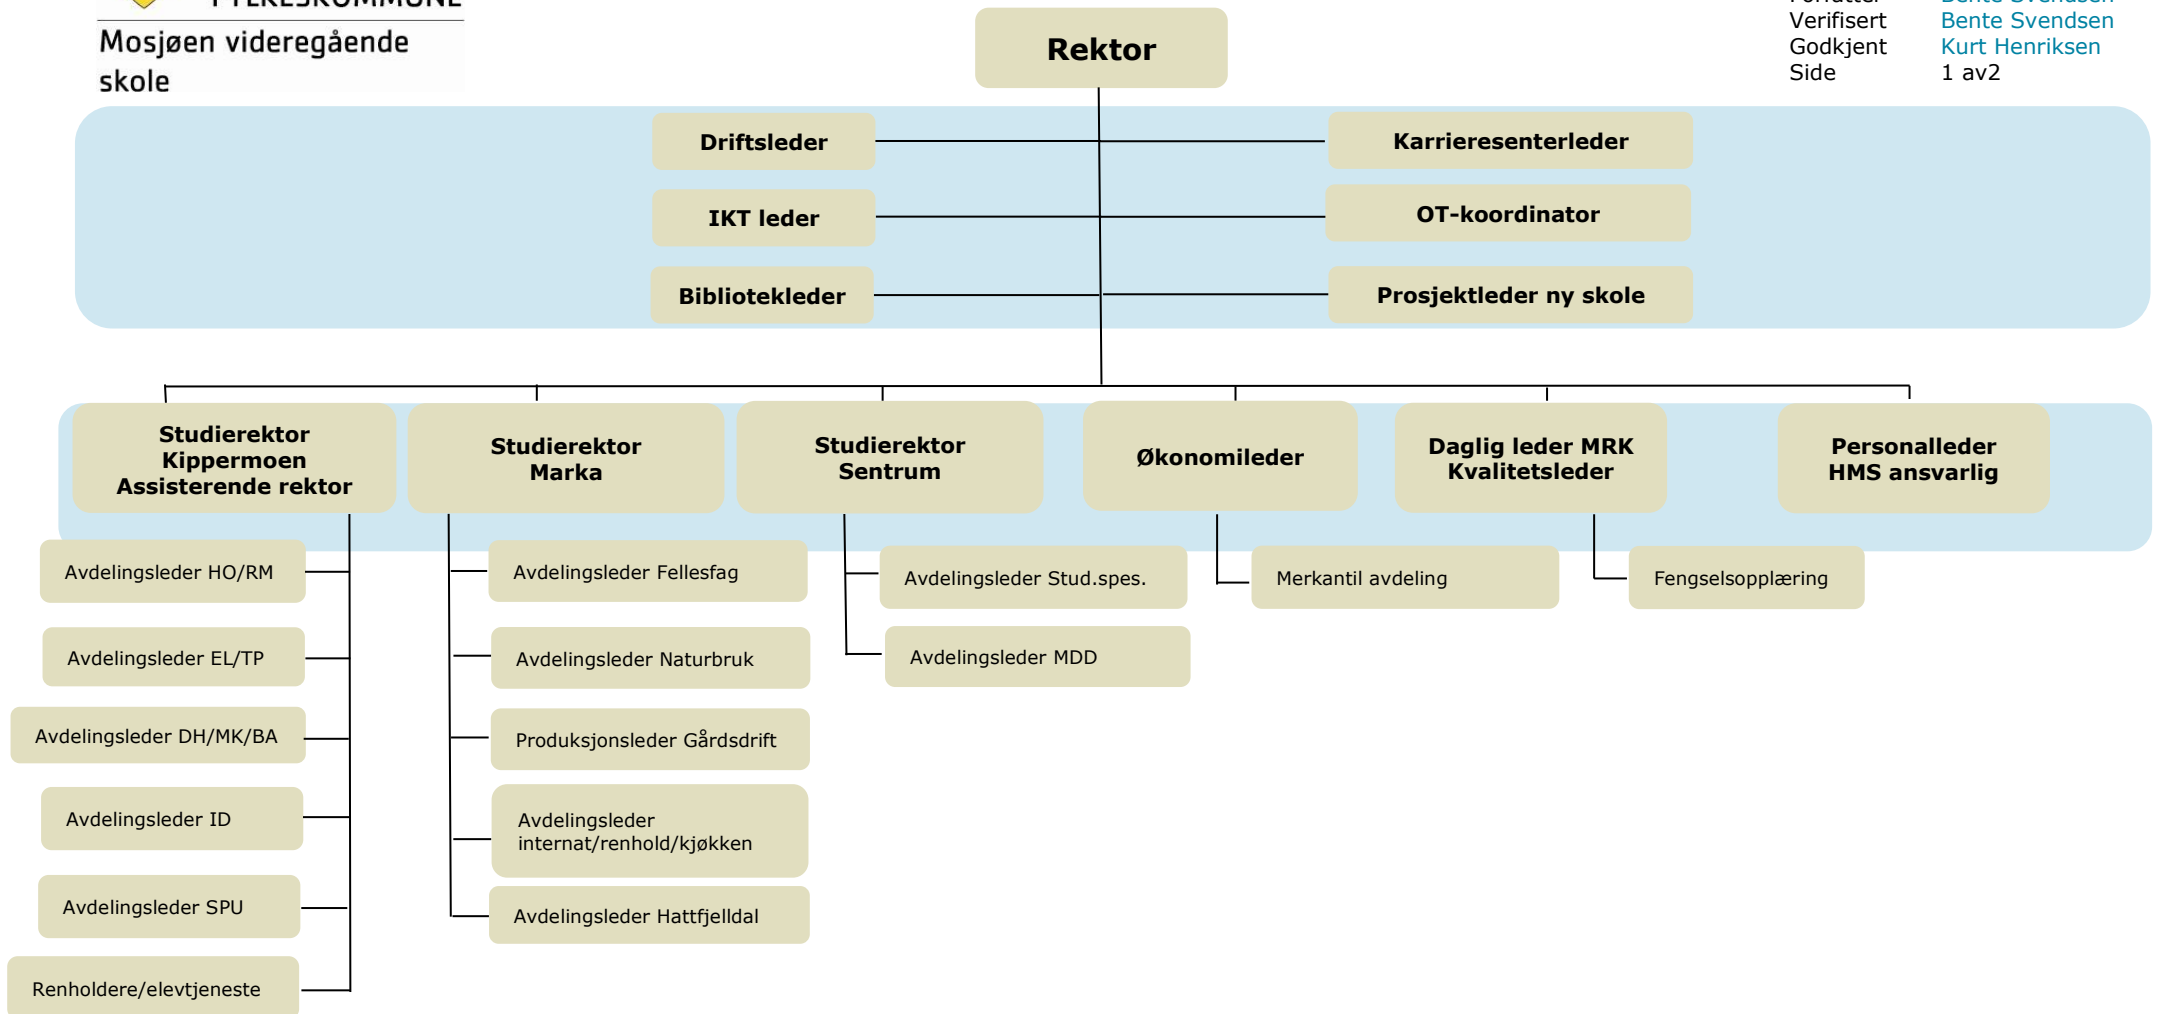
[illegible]FYLKESKOMMUNE
Mosjøen videregående skole

Forfatter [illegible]
Verifisert Bente Svendsen
Godkjent Kurt Henriksen
Side 1 av2

Rektor

Driftsleder
IKT leder
Bibliotekleder
Karrieresenterleder
OT-koordinator
Prosjektleder ny skole

Studierektor Kippermoen Assisterende rektor
Avdelingsleder HO/RM
Avdelingsleder EL/TP
Avdelingsleder DH/MK/BA
Avdelingsleder ID
Avdelingsleder SPU
Renholdere/elevtjeneste

Studierektor Marka
Avdelingsleder Fellesfag
Avdelingsleder Naturbruk
Produksjonsleder Gårdsdrift
Avdelingsleder internat/renhold/kjøkken
Avdelingsleder Hattfjelldal

Studierektor Sentrum
Avdelingsleder Stud.spes.
Avdelingsleder MDD

Økonomileder
Merkantil avdeling

Daglig leder MRK Kvalitetsleder
Fengselsopplæring

Personalleder HMS ansvarlig